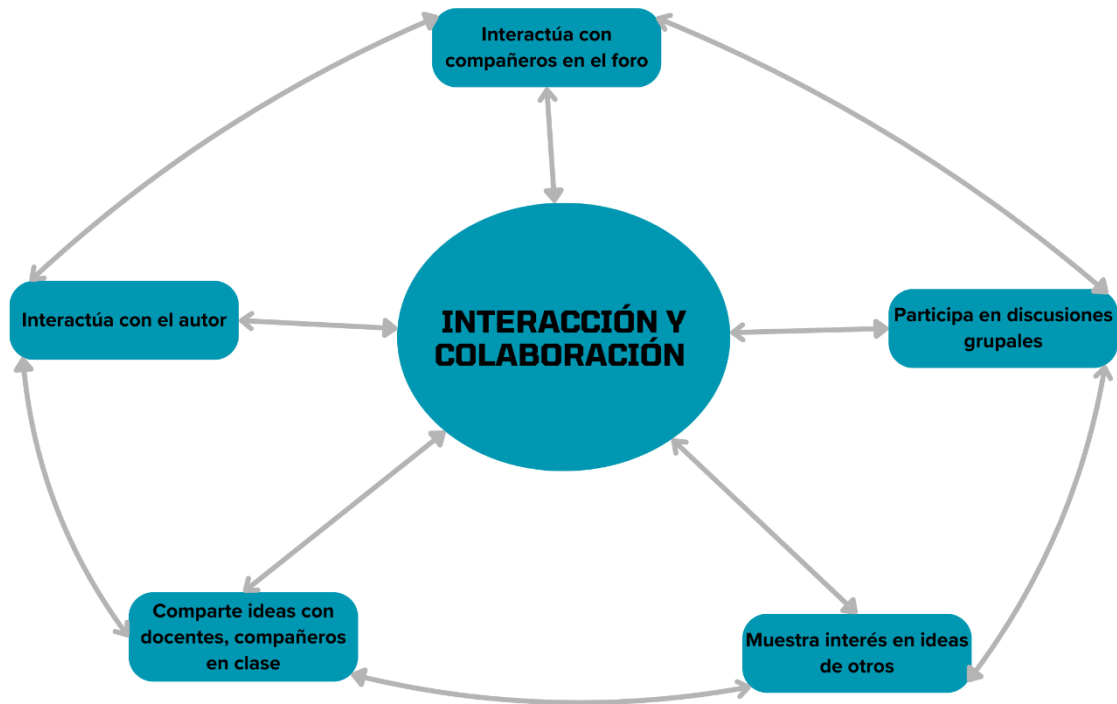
Interactúa con compañeros en el foro

Interactúa con el autor

INTERACCIÓN Y COLABORACIÓN

Participa en discusiones grupales

Comparte ideas con docentes, compañeros en clase

Muestra interés en ideas de otros